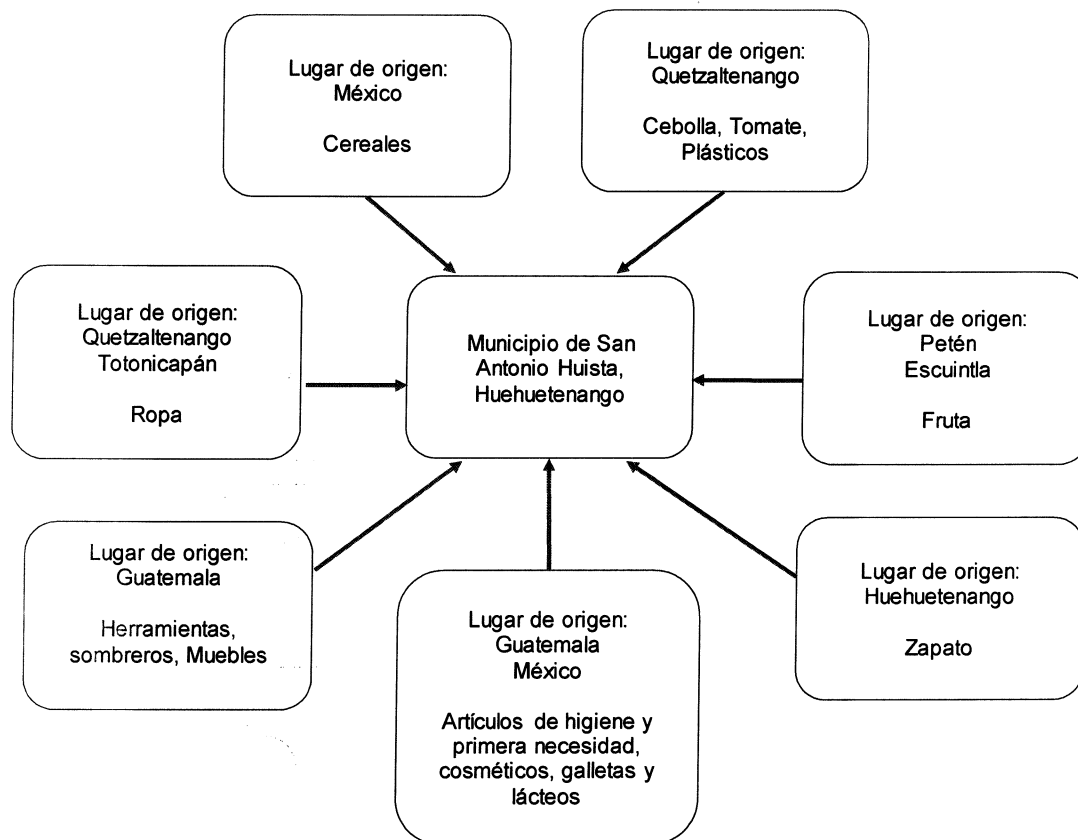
Lugar de origen:
México

Cereales

Lugar de origen:
Quetzaltenango

Cebolla, Tomate, Plásticos

Lugar de origen:
Quetzaltenango
Totonicapán

Ropa

Municipio de San Antonio Huista, Huehuetenango

Lugar de origen:
Petén
Escuintla

Fruta

Lugar de origen:
Guatemala

Herramientas, sombreros, Muebles

Lugar de origen:
Guatemala
México

Artículos de higiene y primera necesidad, cosméticos, galletas y lácteos

Lugar de origen:
Huehuetenango

Zapato